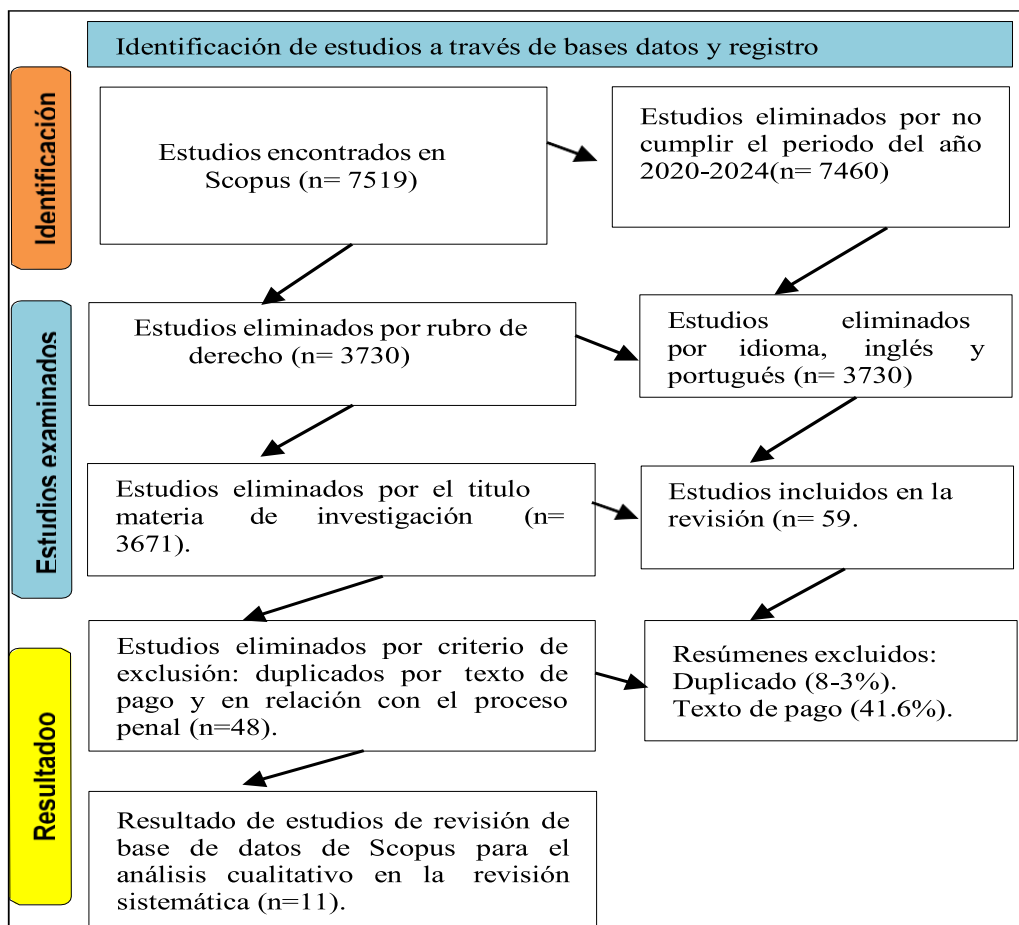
Identificación de estudios a través de bases datos y registro

Identificación

Estudios encontrados en Scopus (n= 7519)

Estudios eliminados por no cumplir el periodo del año 2020-2024(n= 7460)

Estudios examinados

Estudios eliminados por rubro de derecho (n= 3730)

Estudios eliminados por idioma, inglés y portugués (n= 3730)

Estudios eliminados por el titulo materia de investigación (n= 3671).

Estudios incluidos en la revisión (n= 59.

Resultadoo

Estudios eliminados por criterio de exclusión: duplicados por texto de pago y en relación con el proceso penal (n=48).

Resúmenes excluidos:
Duplicado (8-3%).
Texto de pago (41.6%).

Resultado de estudios de revisión de base de datos de Scopus para el análisis cualitativo en la revisión sistemática (n=11).